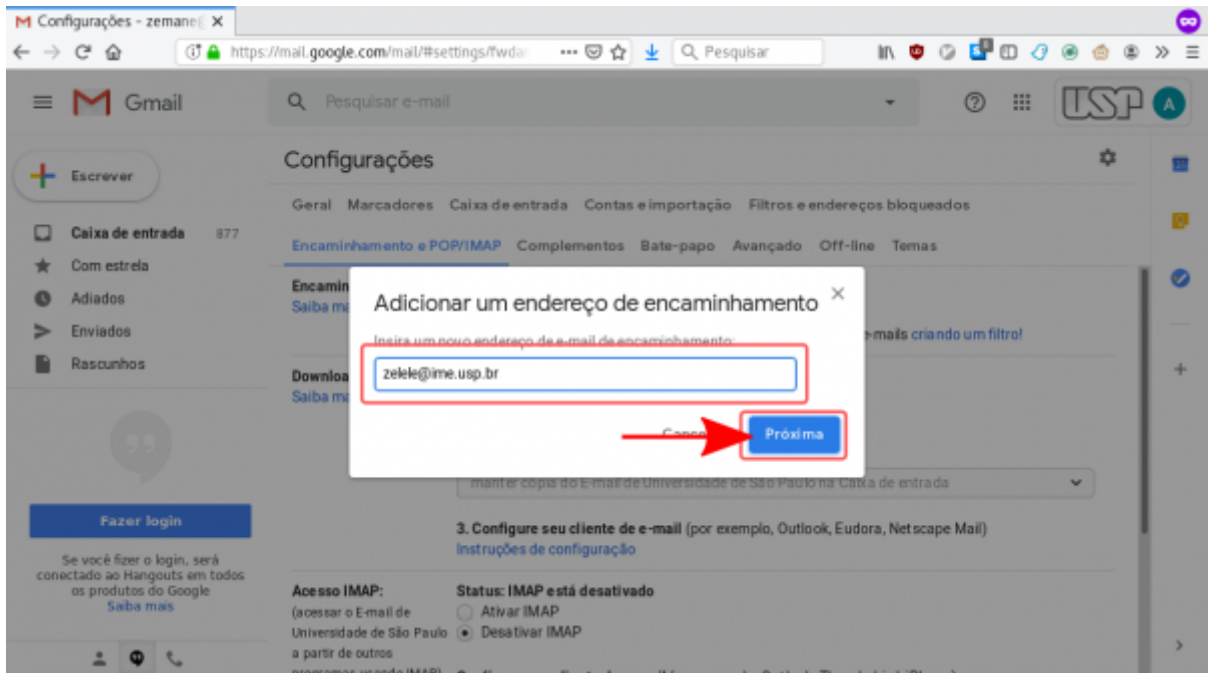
Configurações - zemane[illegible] ✕

https://mail.google.com/mail/#settings/fwd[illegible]

Pesquisar

Gmail

Pesquisar e-mail

USP

A

Escrever

Caixa de entrada 877

Com estrela

Adiados

Enviados

Rascunhos

Fazer login

Se você fizer o login, será conectado ao Hangouts em todos os produtos do Google Saiba mais

Configurações

Geral Marcadores Caixa de entrada Contas e importação Filtros e endereços bloqueados

Encaminhamento e POP/IMAP Complementos Bate-papo Avançado Off-line Temas

Encamin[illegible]
Saiba ma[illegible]

e-mails criando um filtro!

Downloa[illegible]
Saiba ma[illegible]

Adicionar um endereço de encaminhamento ×

Insira um novo endereço de e-mail de encaminhamento:

zelele@ime.usp.br

Canc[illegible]

Próxima

manter cópia do E-mail de Universidade de São Paulo na Caixa de entrada

3. Configure seu cliente de e-mail (por exemplo, Outlook, Eudora, Netscape Mail)
Instruções de configuração

Acesso IMAP:
(acessar o E-mail de Universidade de São Paulo a partir de outros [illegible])

Status: IMAP está desativado
Ativar IMAP
Desativar IMAP